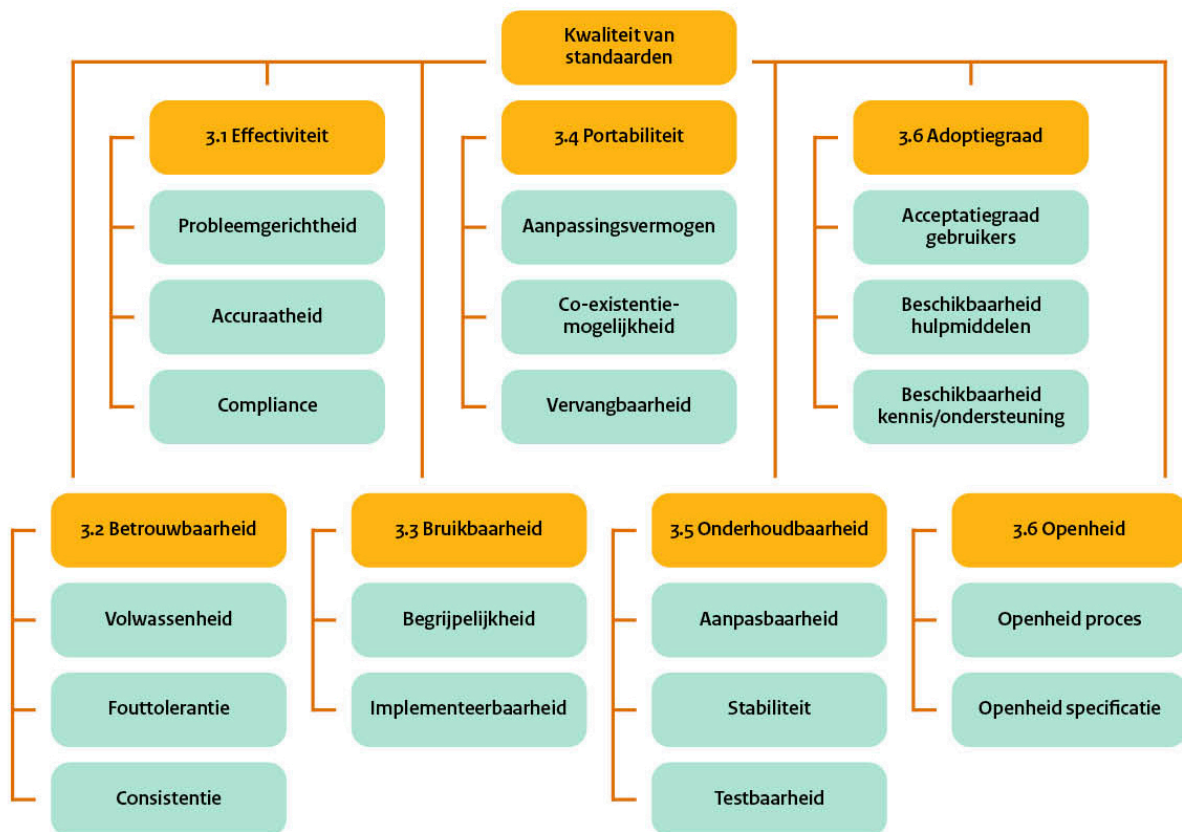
Kwaliteit van standaarden

3.1 Effectiviteit

Probleemgerichtheid

Accuraatheid

Compliance

3.4 Portabiliteit

Aanpassingsvermogen

Co-existentie-mogelijkheid

Vervangbaarheid

3.6 Adoptiegraad

Acceptatiegraad gebruikers

Beschikbaarheid hulpmiddelen

Beschikbaarheid kennis/ondersteuning

3.2 Betrouwbaarheid

Volwassenheid

Fouttolerantie

Consistentie

3.3 Bruikbaarheid

Begrijpelijkheid

Implementeerbaarheid

3.5 Onderhoudbaarheid

Aanpasbaarheid

Stabiliteit

Testbaarheid

3.6 Openheid

Openheid proces

Openheid specificatie